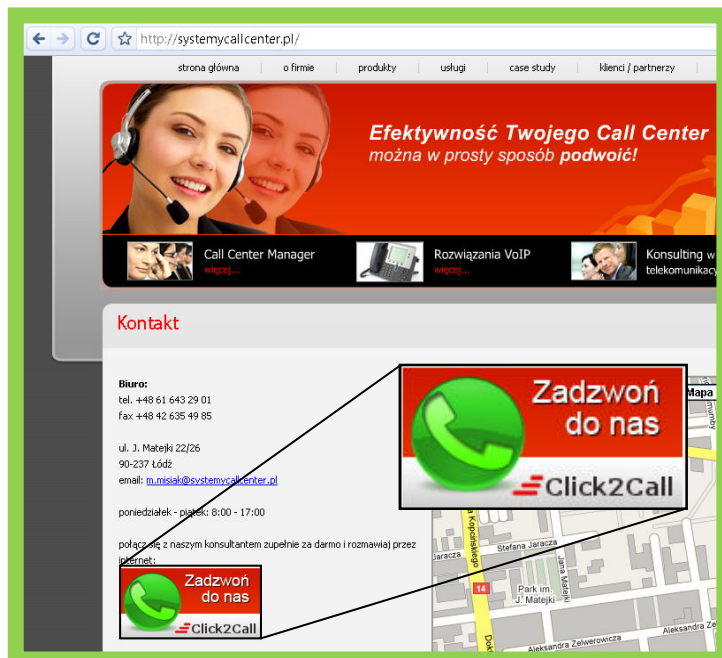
http://systemycallcenter.pl/

strona główna | o firmie | produkty | usługi | case study | klienci / partnerzy

Efektywność Twojego Call Center można w prosty sposób podwoić!

Call Center Manager
więcej...

Rozwiązania VoIP
więcej...

Konsulting w telekomunikacji

Kontakt

Biuro:
tel. +48 61 643 29 01
fax +48 42 635 49 85

ul. J. Matejki 22/26
90-237 Łódź
email: m.misiak@systemycallcenter.pl

poniedziałek - piątek: 8:00 - 17:00

połącz się z naszym konsultantem zupełnie za darmo i rozmawiaj przez internet:

Zadzwoń do nas
Click2Call

Zadzwoń do nas
Click2Call

Mapa

Stefana Jaracza
Jaracza
Park im. J. Matejki
Jana Matejki
Kopcińskiego
14
Aleksandra Zelwerowicza
Aleksandra Ze